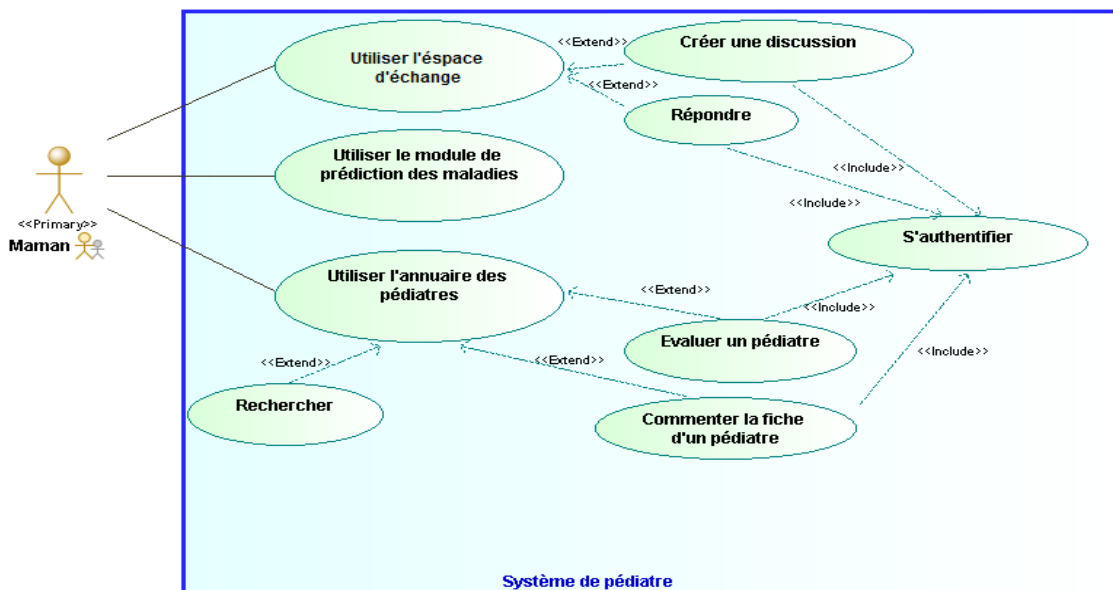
Utiliser l'éspace d'échange

<<Extend>>

Créer une discussion

<<Extend>>

Répondre

Utiliser le module de prédiction des maladies

<<Include>>

<<Include>>

<<Primary>>
Maman

S'authentifier

Utiliser l'annuaire des pédiatres

<<Extend>>

<<Include>>

Evaluer un pédiatre

<<Extend>>

<<Extend>>

<<Include>>

Rechercher

Commenter la fiche d'un pédiatre

Système de pédiatre